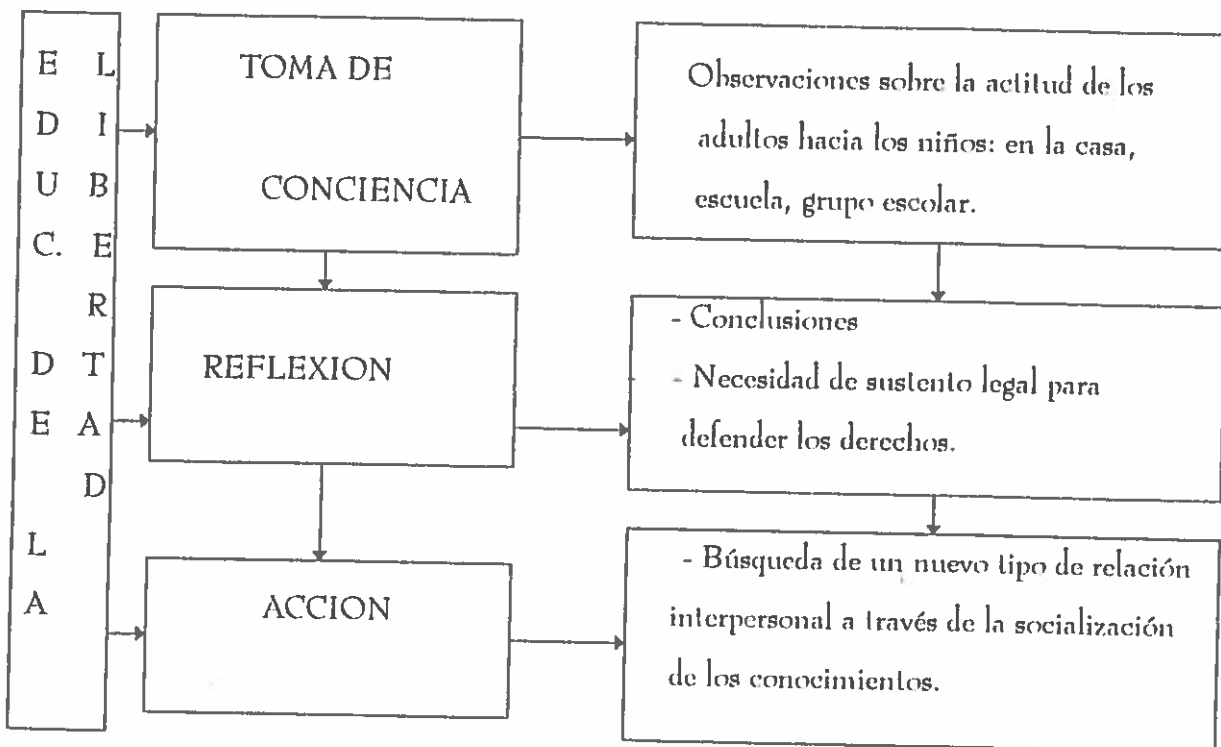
EDUC. DE LA LIBERTAD

TOMA DE CONCIENCIA

Observaciones sobre la actitud de los adultos hacia los niños: en la casa, escuela, grupo escolar.

REFLEXION

- Conclusiones
- Necesidad de sustento legal para defender los derechos.

ACCION

- Búsqueda de un nuevo tipo de relación interpersonal a través de la socialización de los conocimientos.